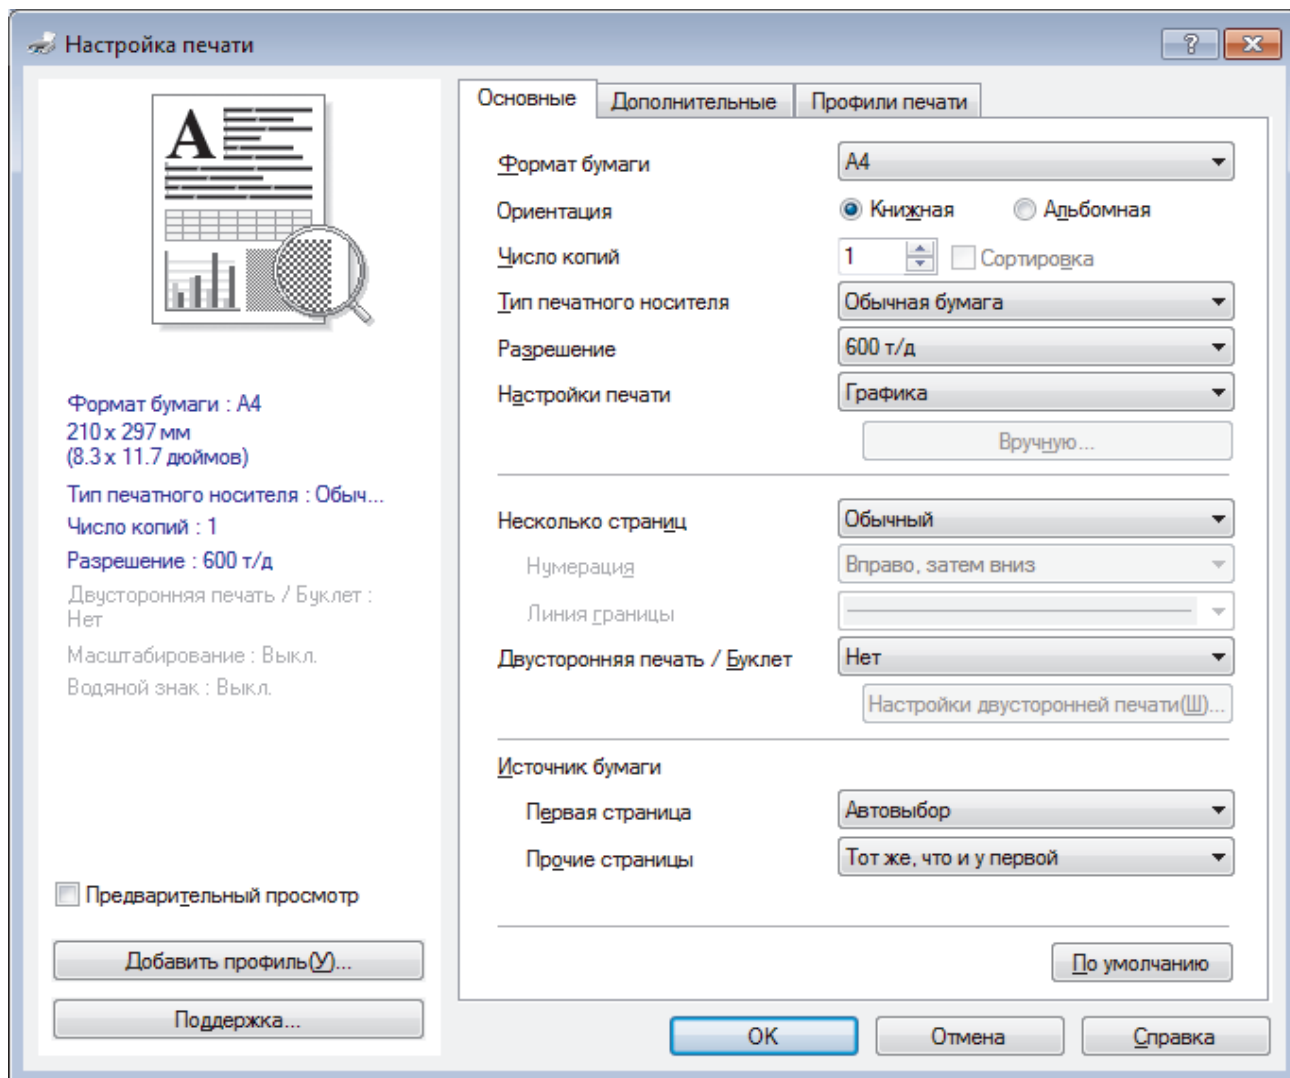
Настройка печати

?

Основные | Дополнительные | Профили печати

A

Формат бумаги : A4
210 x 297 мм
(8.3 x 11.7 дюймов)
Тип печатного носителя : Обыч...
Число копий : 1
Разрешение : 600 т/д
Двусторонняя печать / Буклет : Нет
Масштабирование : Выкл.
Водяной знак : Выкл.

Предварительный просмотр

Добавить профиль(У)...

Поддержка...

Формат бумаги | A4
Ориентация | Книжная | Альбомная
Число копий | 1 | Сортировка
Тип печатного носителя | Обычная бумага
Разрешение | 600 т/д
Настройки печати | Графика
Вручную...

Несколько страниц | Обычный
Нумерация | Вправо, затем вниз
Линия границы
Двусторонняя печать / Буклет | Нет
Настройки двусторонней печати(Ш)...

Источник бумаги
Первая страница | Автовыбор
Прочие страницы | Тот же, что и у первой

По умолчанию

OK | Отмена | Справка